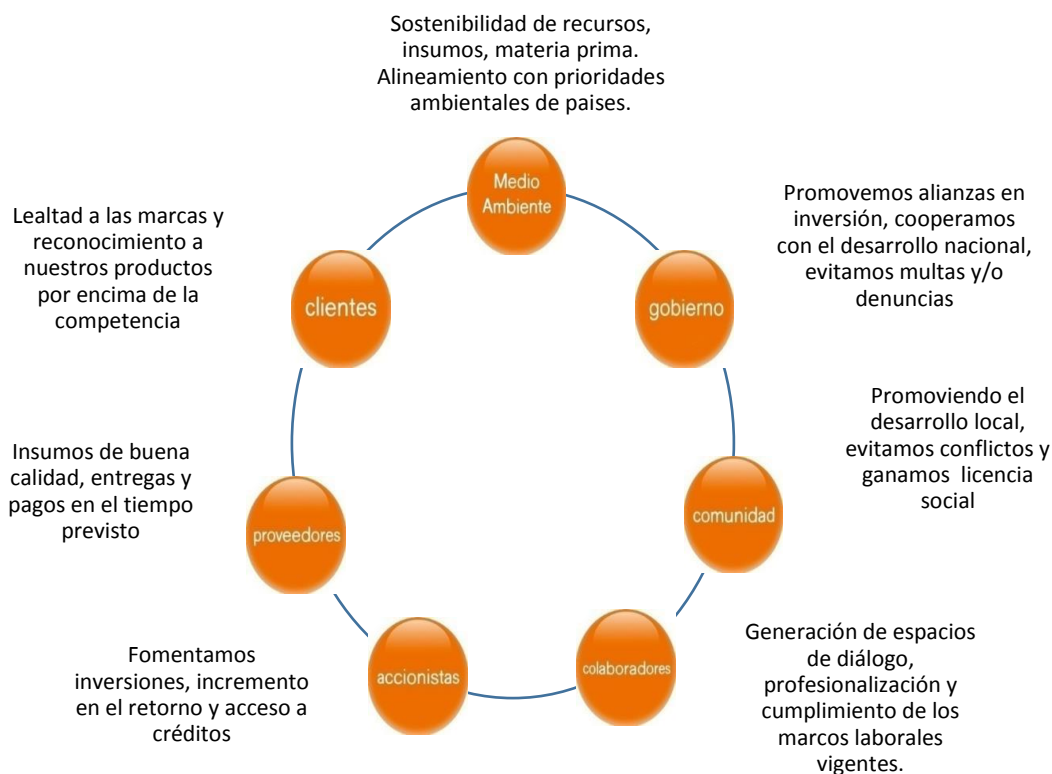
Sostenibilidad de recursos, insumos, materia prima. Alineamiento con prioridades ambientales de paises.

Medio Ambiente

Lealtad a las marcas y reconocimiento a nuestros productos por encima de la competencia

clientes

Promovemos alianzas en inversión, cooperamos con el desarrollo nacional, evitamos multas y/o denuncias

gobierno

Promoviendo el desarrollo local, evitamos conflictos y ganamos licencia social

comunidad

Insumos de buena calidad, entregas y pagos en el tiempo previsto

proveedores

Generación de espacios de diálogo, profesionalización y cumplimiento de los marcos laborales vigentes.

colaboradores

Fomentamos inversiones, incremento en el retorno y acceso a créditos

accionistas